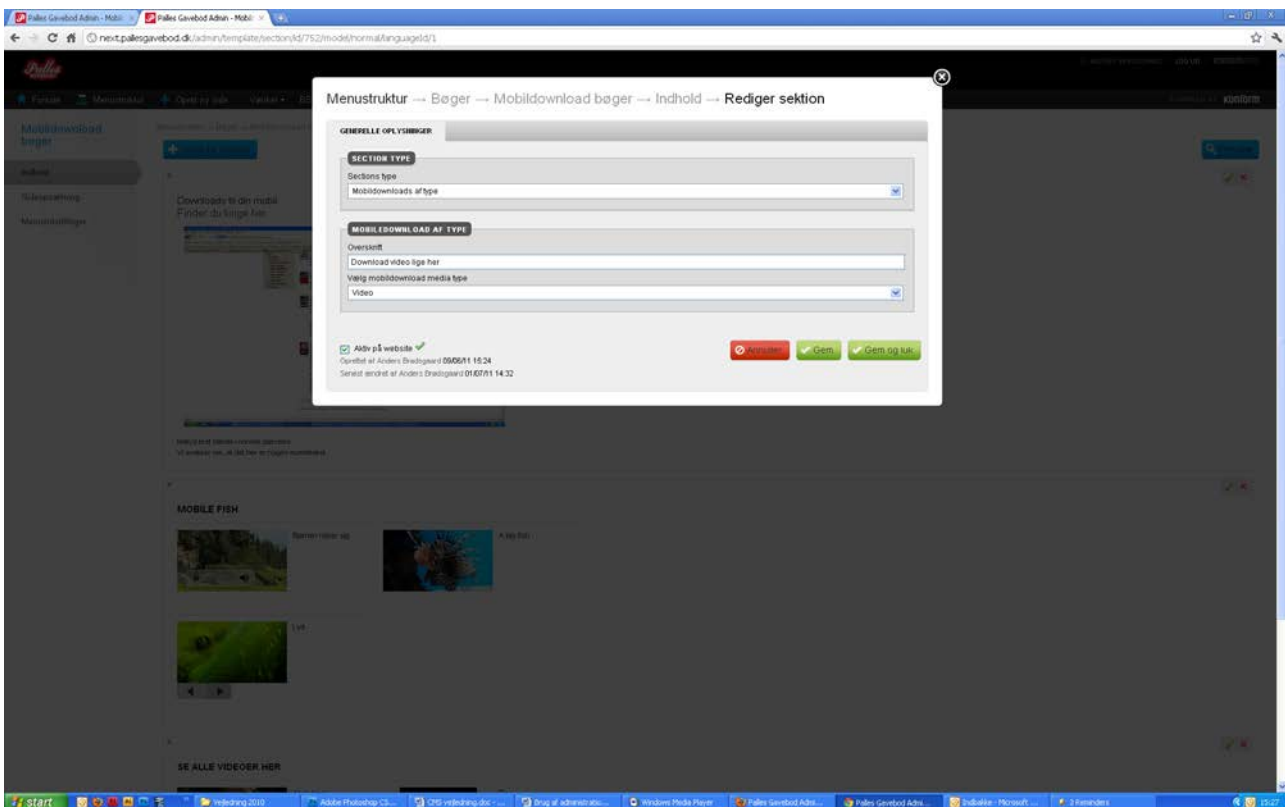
Palles Gavebod Admin - Mobi
Palles Gavebod Admin - Mobi
next.pallesgavebod.dk/admin/template/section/id/752/model/normal/languageId/1

Menustruktur → Bøger → Mobildownload bøger → Indhold → Rediger sektion

GENERELLE OPLYSNINGER

SECTION TYPE
Sections type
Mobildownloads af type

MOBILEDOWNLOAD AF TYPE
Overskrift
Download video lige her
Vælg mobildownload media type
Video

Aktiv på website
Oprettet af Anders Bradsgaard 09/06/11 15:24
Senest ændret af Anders Bradsgaard 01/07/11 14:32

Annuller
Gem
Gem og luk

Mobildownload bøger
Indhold
Downloads til din mobil
Finder du lige her
MOBILE FISH
SE ALLE VIDEOER HER
konform

start
Vejledning 2010
Adobe Photoshop CS...
CMS vejledning.doc - ...
Brug af administratio...
Windows Media Player
Palles Gavebod Admi...
Palles Gavebod Admi...
Indbakke - Microsoft ...
3 Reminders